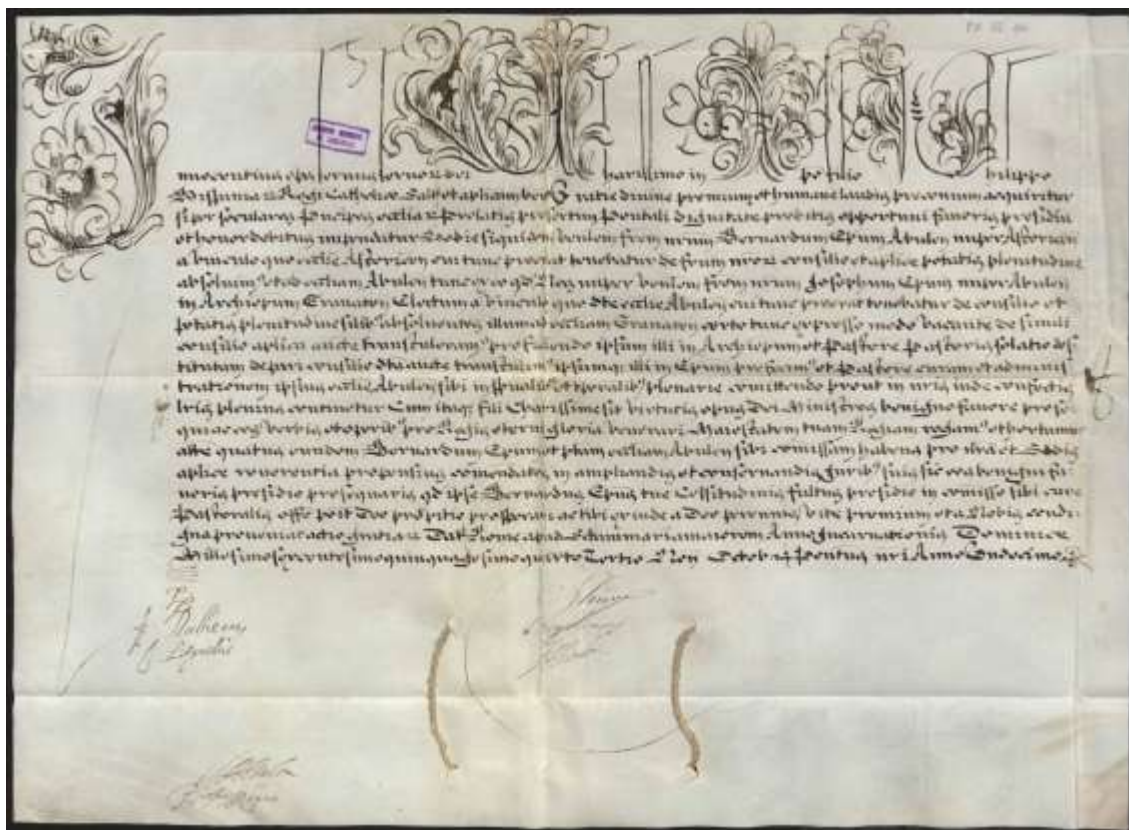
Leo

mocentius episcopus servus servorum dei Carissimo in christo filio Philippo Hispaniarum Regi Catholico Salutem et apostolicam benedictionem Gratie divine premium et humane laudis preconium acquiritur si per seculares Principes ecclesiis et prelatis presertim Pontificali dignitate preditis opportuni favoris presidium et honor debitus impendatur Sane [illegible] Bernardum Episcopum Abulen nuper Asturicen a vinculo quo ecclesie Asturicen cui tunc preerat tenebatur de fratrum nostrorum consilio et apostolice potestatis plenitudine absolutum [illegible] Abulen tunc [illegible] Josephum Episcopum nuper Abulen in Archiepiscopum Granaten Electum a vinculo quo ecclesie Abulen cui tunc preerat tenebatur de consilio et potestatis plenitudine similibus absolventes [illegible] Granaten certo tunc expresso modo vacante de simili consilio apostolica auctoritate transtulimus prefacendo ipsum illi in Archiepiscopum et Pastorem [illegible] titulum de pari consilio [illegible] ipsumque illi in Episcopum prefecimus et Pastorem curam et administrationem ipsius ecclesie Abulen sibi in spiritualibus et temporalibus plenarie committendo prout in nostris inde confectis litteris plenius continetur Cum itaque fili Charissime sit virtutis opus Dei ministros benigno favore prosequi ac eos verbis et operibus pro Regis eterni gloria venerari Maiestatem tuam Regiam rogamus et hortamur attente quatenus eundem Bernardum Episcopum et plenam ecclesiam Abulen sibi commissam habens pro nostra et Sedis apostolice reverentia propensius commendatam in amplandis et conservandis Juribus suis sic eius benigni favoris presidio prosequaris quod ipse Bernardus Episcopus tue Celsitudinis fultus presidio in commissa sibi cura Pastoralis officii possit Deo propitio prosperari ac tibi exinde a Deo perennis vite premium et a nobis condigna proveniat actio gratiarum Dat. Rome apud Sanctam mariam maiorem Anno Incarnationis Dominice Millesimo quingentesimo quinquagesimo quarto Tertio Idus Octobris Pontificatus nostri Anno Undecimo

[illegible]
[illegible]
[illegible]
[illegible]